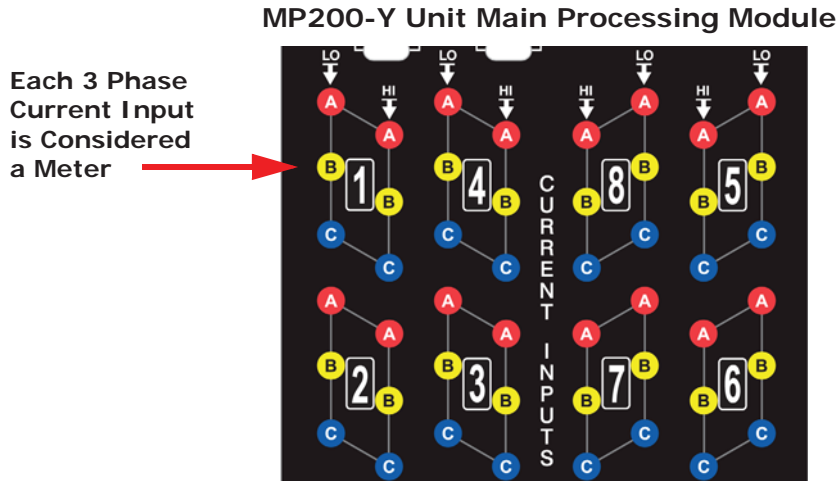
MP200-Y Unit Main Processing Module

Each 3 Phase Current Input is Considered a Meter

LO
HI
A
A
B
1
B
C
C

LO
HI
A
A
B
4
B
C
C

CURRENT INPUTS

HI
LO
A
A
8
B
B
C
C

HI
LO
A
A
5
B
B
C
C

A
A
B
2
B
C
C

A
A
B
3
B
C
C

A
A
7
B
B
C
C

A
A
6
B
B
C
C